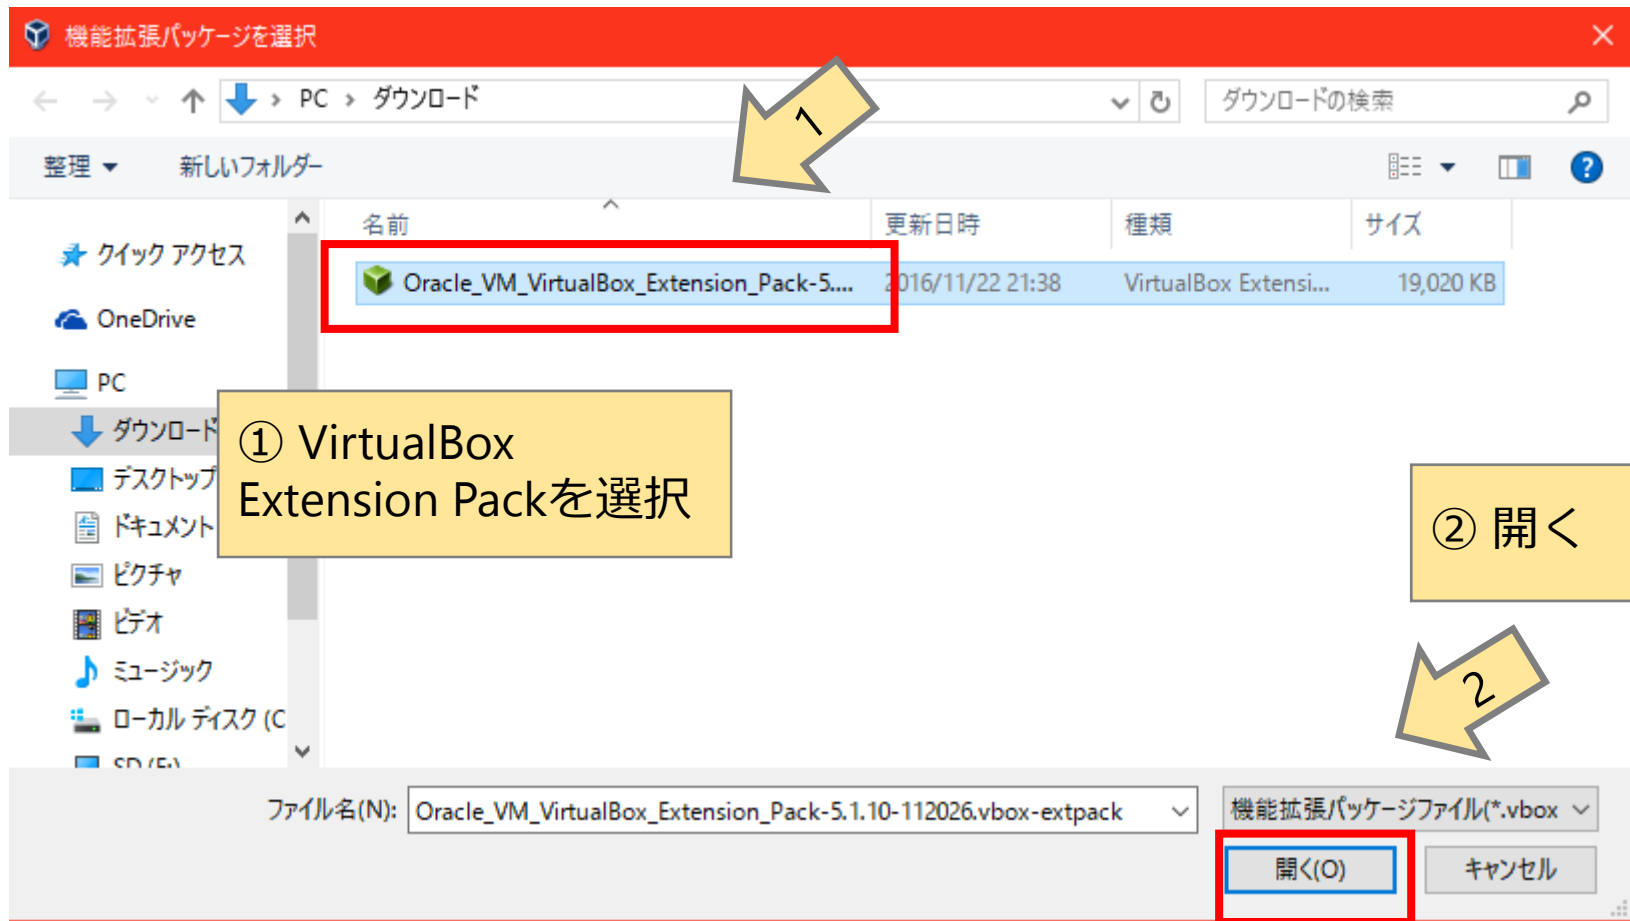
機能拡張パッケージを選択

PC › ダウンロード

ダウンロードの検索

整理 ▾ 新しいフォルダー

1

名前 更新日時 種類 サイズ

Oracle_VM_VirtualBox_Extension_Pack-5.... 2016/11/22 21:38 VirtualBox Extensi... 19,020 KB

クイック アクセス
OneDrive
PC
ダウンロード
デスクトップ
ドキュメント
ピクチャ
ビデオ
ミュージック
ローカル ディスク (C
SD (E:)

① VirtualBox Extension Packを選択

② 開く

2

ファイル名(N): Oracle_VM_VirtualBox_Extension_Pack-5.1.10-112026.vbox-extpack

機能拡張パッケージファイル(*.vbox

開く(O) キャンセル